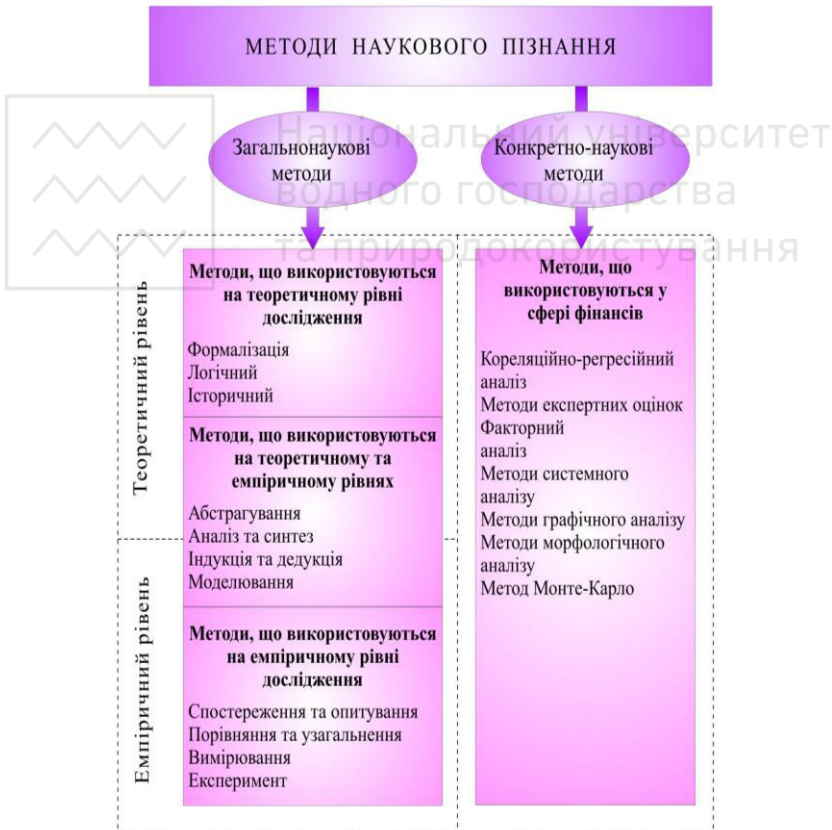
МЕТОДИ НАУКОВОГО ПІЗНАННЯ

Національний університет водного господарства та природокористування

Загальнонаукові методи

Конкретно-наукові методи

Теоретичний рівень

Емпіричний рівень

Методи, що використовуються на теоретичному рівні дослідження

Формалізація
Логічний
Історичний

Методи, що використовуються на теоретичному та емпіричному рівнях

Абстрагування
Аналіз та синтез
Індукція та дедукція
Моделювання

Методи, що використовуються на емпіричному рівні дослідження

Спостереження та опитування
Порівняння та узагальнення
Вимірювання
Експеримент

Методи, що використовуються у сфері фінансів

Кореляційно-регресійний аналіз
Методи експертних оцінок
Факторний аналіз
Методи системного аналізу
Методи графічного аналізу
Методи морфологічного аналізу
Метод Монте-Карло